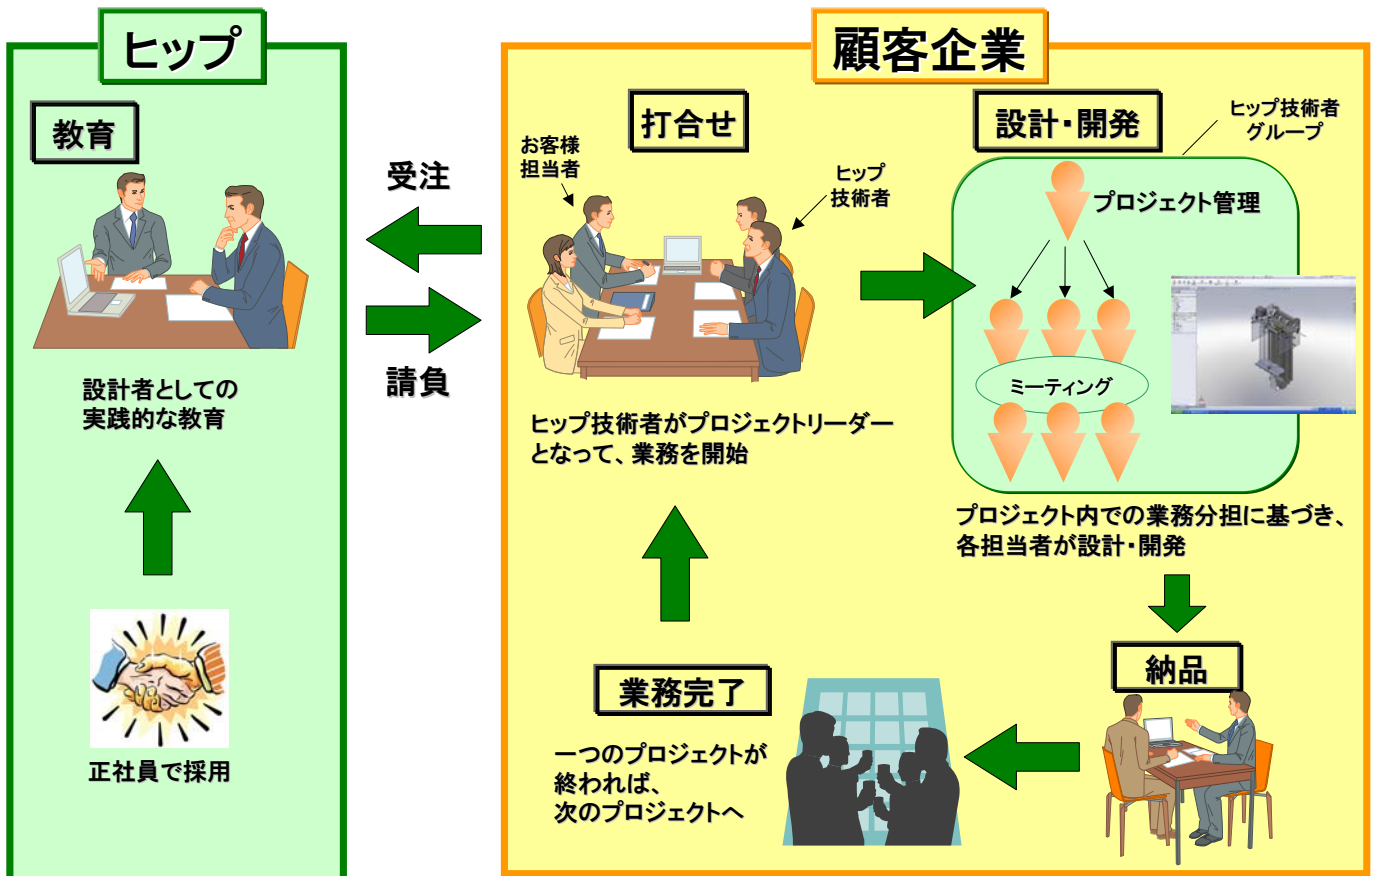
ヒップ

教育

設計者としての実践的な教育

正社員で採用

受注

請負

顧客企業

打合せ

お客様担当者

ヒップ技術者

ヒップ技術者がプロジェクトリーダーとなって、業務を開始

設計・開発

ヒップ技術者グループ

プロジェクト管理

ミーティング

プロジェクト内での業務分担に基づき、各担当者が設計・開発

納品

業務完了

一つのプロジェクトが終われば、次のプロジェクトへ